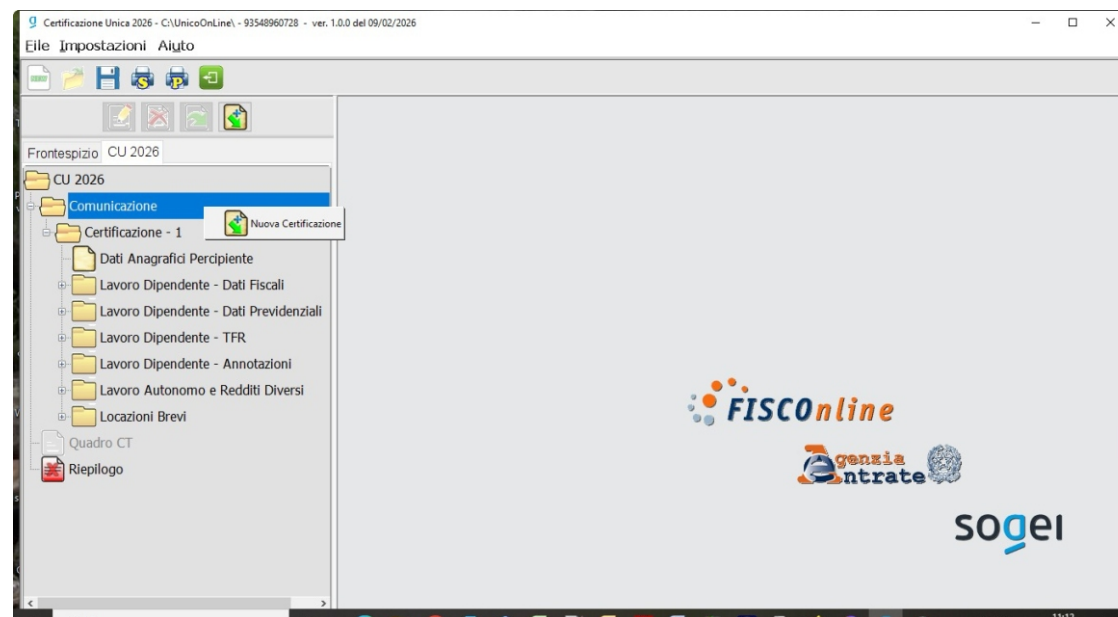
Certificazione Unica 2026 - C:\UnicoOnLine\ - 93548960728 - ver. 1.0.0 del 09/02/2026

File Impostazioni Aiuto

Frontespizio CU 2026

CU 2026

Comunicazione

Nuova Certificazione

Certificazione - 1

Dati Anagrafici Percipiente

Lavoro Dipendente - Dati Fiscali

Lavoro Dipendente - Dati Previdenziali

Lavoro Dipendente - TFR

Lavoro Dipendente - Annotazioni

Lavoro Autonomo e Redditi Diversi

Locazioni Brevi

Quadro CT

Riepilogo

FISCOnline

Agenzia Entrate

sogei